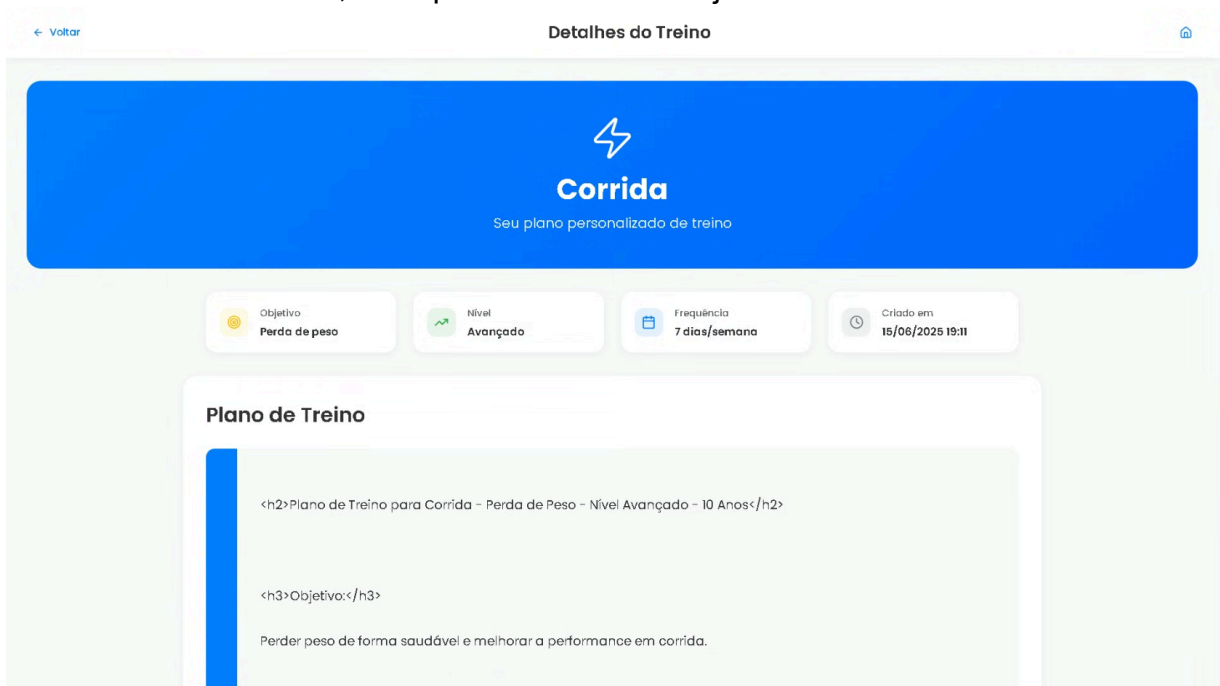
← Voltar

Detalhes do Treino

Corrida

Seu plano personalizado de treino

Objetivo
Perda de peso

Nível
Avançado

Frequência
7 dias/semana

Criado em
15/06/2025 19:11

Plano de Treino

<h2>Plano de Treino para Corrida - Perda de Peso - Nível Avançado - 10 Anos</h2>

<h3>Objetivo:</h3>

Perder peso de forma saudável e melhorar a performance em corrida.